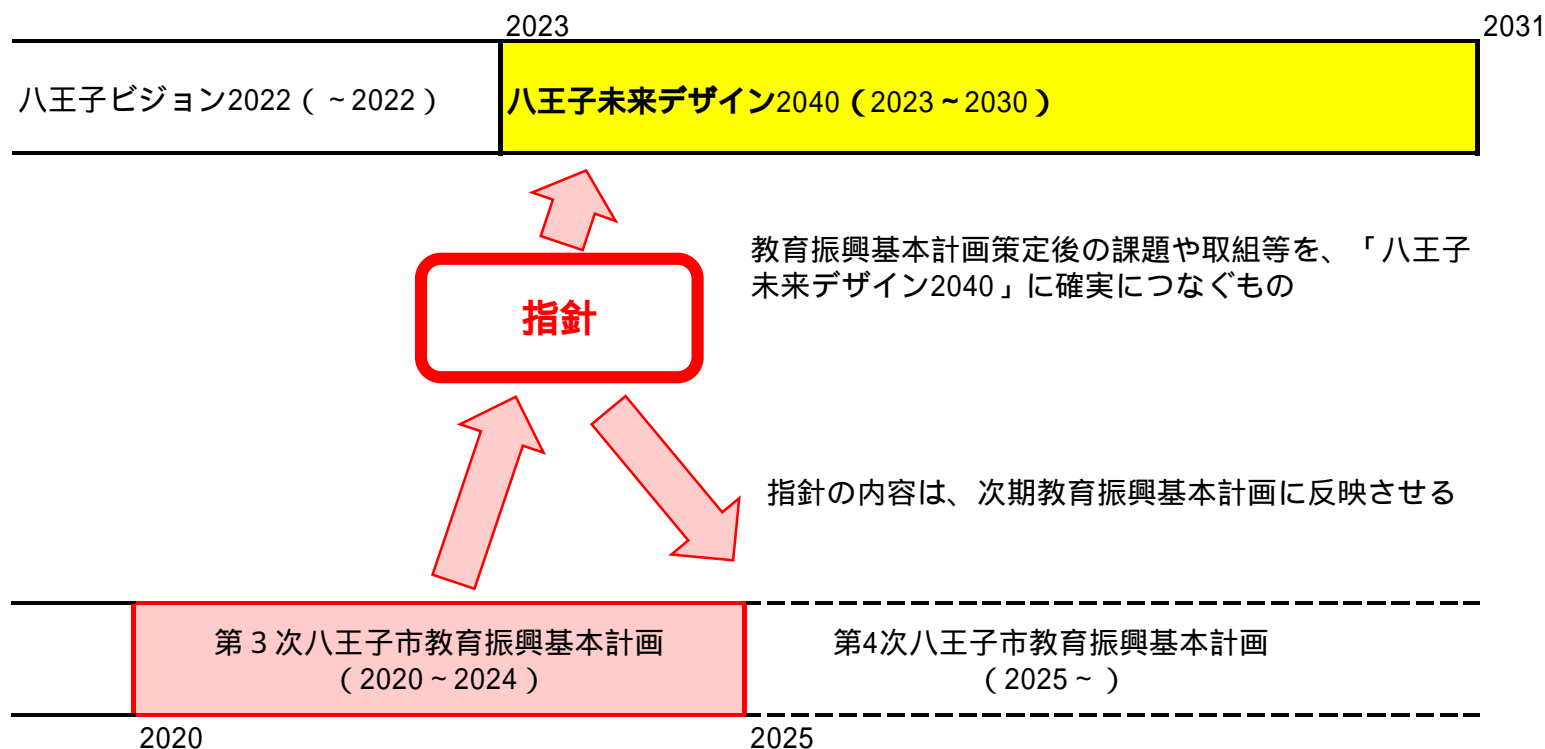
2023

2031

八王子ビジョン2022（～2022）

八王子未来デザイン2040（2023～2030）

教育振興基本計画策定後の課題や取組等を、「八王子未来デザイン2040」に確実につなぐもの

指針

指針の内容は、次期教育振興基本計画に反映させる

第３次八王子市教育振興基本計画
（2020～2024）

第4次八王子市教育振興基本計画
（2025～）

2020

2025